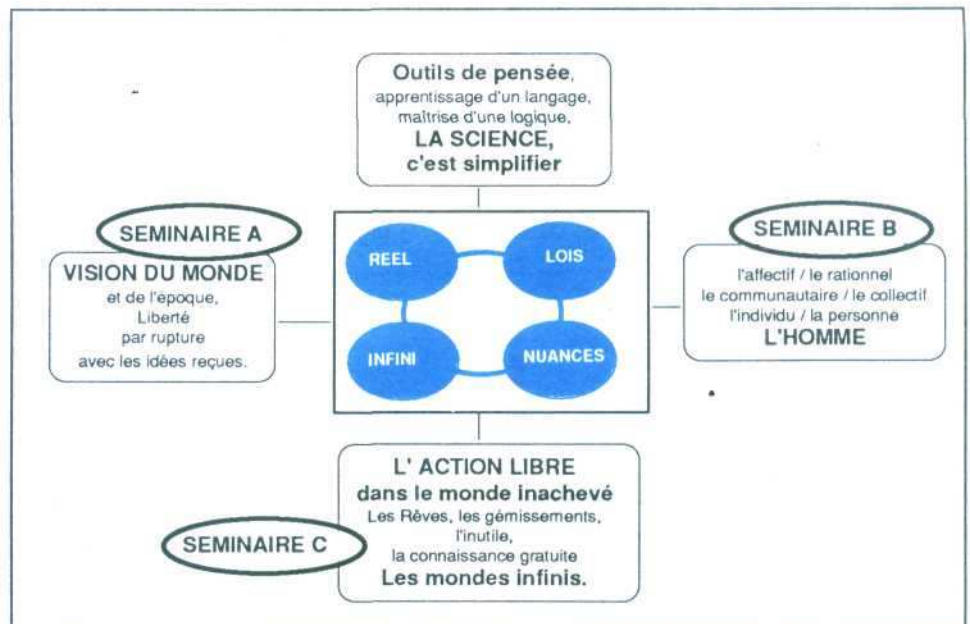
Outils de pensée,
apprentissage d'un langage,
maîtrise d'une logique,
LA SCIENCE,
c'est simplifier

SEMINAIRE A

VISION DU MONDE
et de l'époque,
Liberté
par rupture
avec les idées reçues.

REEL

LOIS

INFINI

NUANCES

SEMINAIRE B

l'affectif / le rationnel
le communautaire / le collectif
l'individu / la personne
L'HOMME

L' ACTION LIBRE
dans le monde inachevé
Les Rêves, les gémissements,
l'inutile,
la connaissance gratuite
Les mondes infinis.

SEMINAIRE C